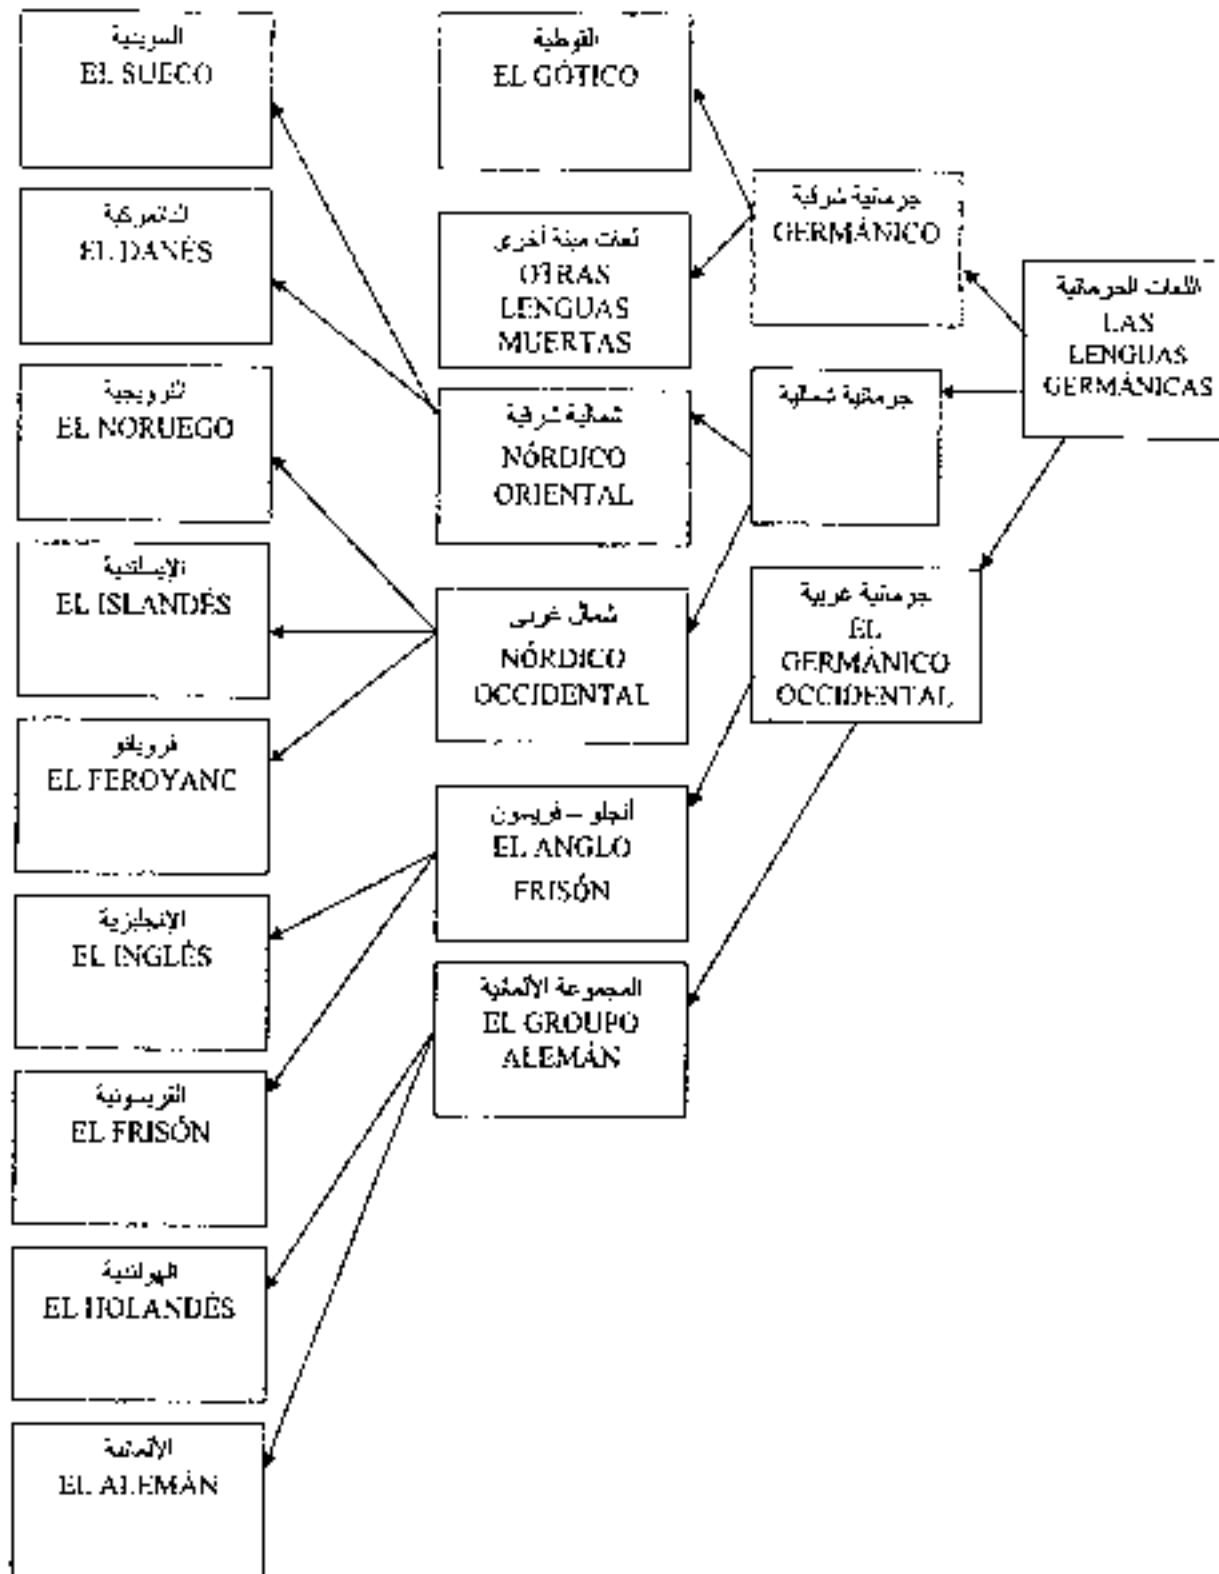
اللغات الجرمانية
LAS LENGUAS GERMÁNICAS

جرمانية شرقية
GERMÁNICO

جرمانية شمالية

جرمانية غربية
EL GERMÁNICO OCCIDENTAL

القوطية
EL GÓTICO

لغات ميتة أخرى
OTRAS LENGUAS MUERTAS

شمالية شرقية
NÓRDICO ORIENTAL

شمال غربي
NÓRDICO OCCIDENTAL

أنجلو – فريسون
EL ANGLO FRISÓN

المجموعة الألمانية
EL GROUPO ALEMÁN

السويدية
EL SUECO

الدانمركية
EL DANÉS

النرويجية
EL NORUEGO

الإيسلندية
EL ISLANDÉS

فرويانو
EL FEROYANC

الإنجليزية
EL INGLÉS

الفريسونية
EL FRISÓN

الهولندية
EL HOLANDÉS

الألمانية
EL ALEMÁN